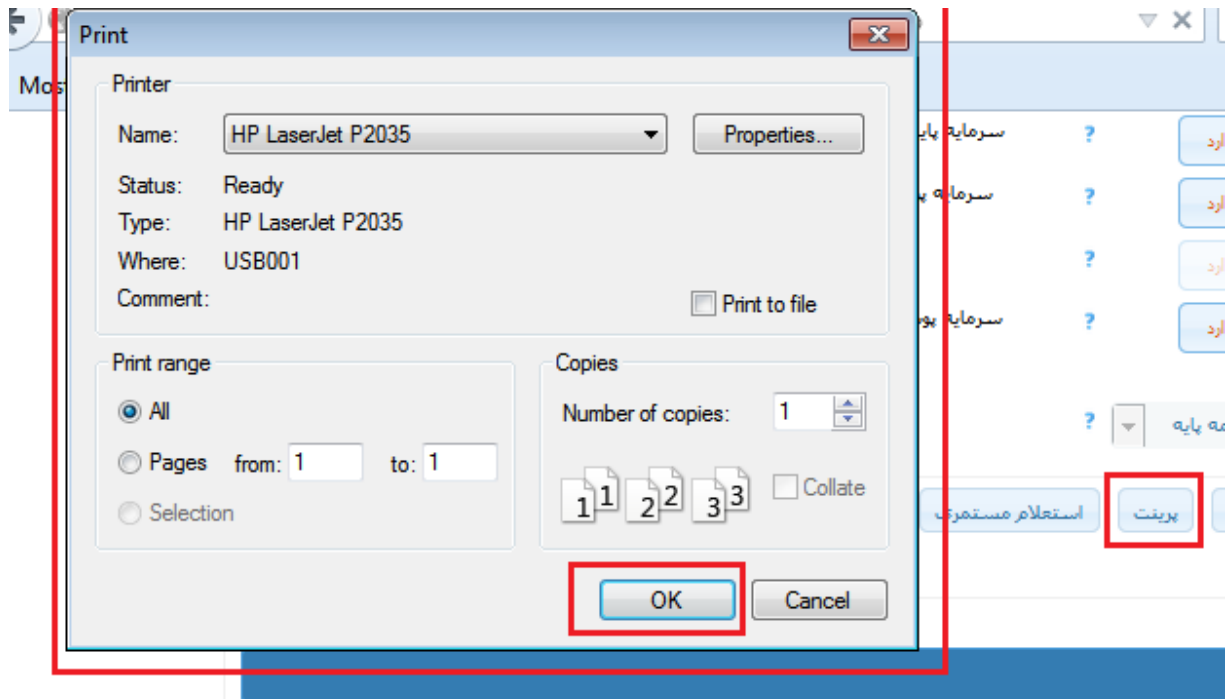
Mos

Print

Printer

Name: HP LaserJet P2035

Properties...

Status: Ready

Type: HP LaserJet P2035

Where: USB001

Comment:

Print to file

Print range

All

Pages from: 1 to: 1

Selection

Copies

Number of copies: 1

1 1 2 2 3 3

Collate

OK

Cancel

سرمایه پای

سرمایه پ

سرمایه پو

? ارد

? ارد

? ارد

? ارد

? مه پایه

استعلام مستمری

پرینت